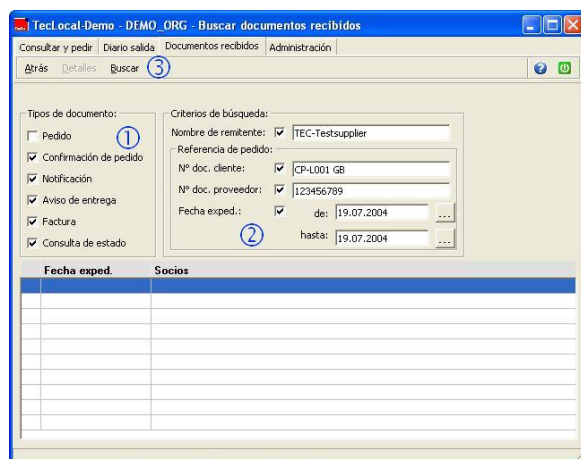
TecLocal-Demo - DEMO_ORG - Buscar documentos recibidos

Consultar y pedir | Diario salida | Documentos recibidos | Administración

Atrás Detalles Buscar ③

Tipos de documento:
Pedido ①
Confirmación de pedido
Notificación
Aviso de entrega
Factura
Consulta de estado

Criterios de búsqueda:
Nombre de remitente: TEC-Testsupplier
Referencia de pedido:
Nº doc. cliente: CP-L001 GB
Nº doc. proveedor: 123456789
Fecha exped.: de: 19.07.2004 ...
② hasta: 19.07.2004 ...

| Fecha exped. | Socios |
|---|---|
| | |